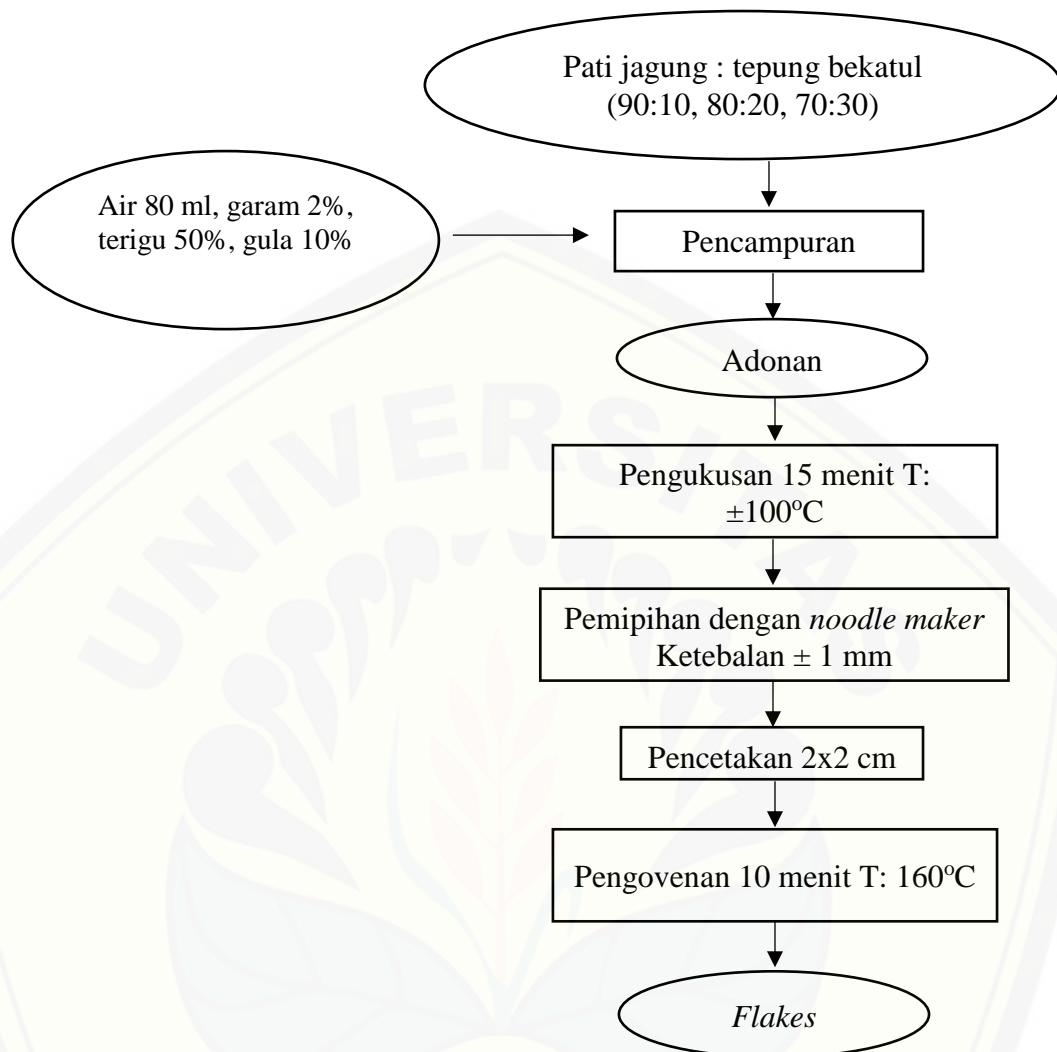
Pati jagung : tepung bekatul (90:10, 80:20, 70:30)

Air 80 ml, garam 2%, terigu 50%, gula 10%

Pencampuran

Adonan

Pengukusan 15 menit T: $\pm 100^{o}C$

Pemipihan dengan noodle maker Ketebalan ± 1 mm

Pencetakan 2x2 cm

Pengovenan 10 menit T: $160^{o}C$

Flakes